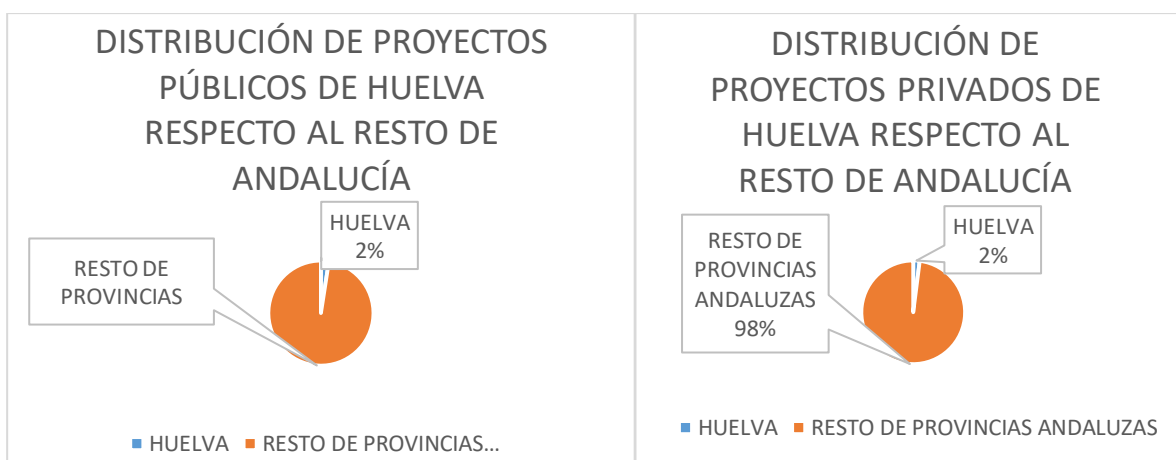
DISTRIBUCIÓN DE PROYECTOS PÚBLICOS DE HUELVA RESPECTO AL RESTO DE ANDALUCÍA

HUELVA
2%

RESTO DE PROVINCIAS

HUELVA RESTO DE PROVINCIAS...

DISTRIBUCIÓN DE PROYECTOS PRIVADOS DE HUELVA RESPECTO AL RESTO DE ANDALUCÍA

RESTO DE PROVINCIAS ANDALUZAS
98%

HUELVA
2%

HUELVA RESTO DE PROVINCIAS ANDALUZAS